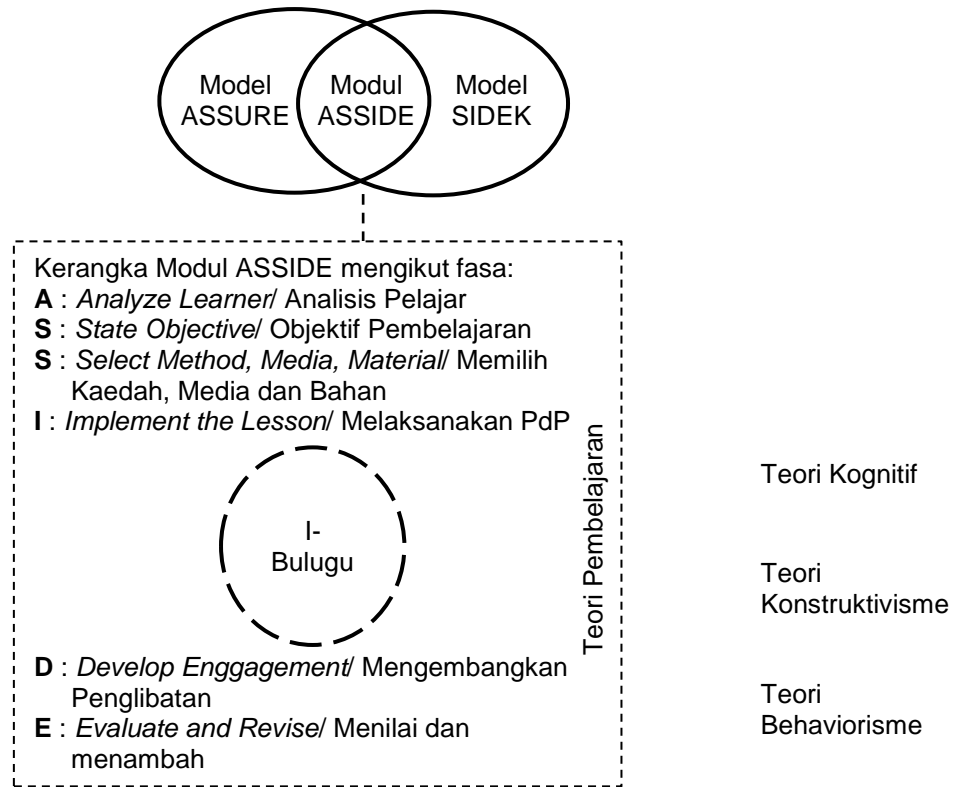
Model ASSURE

Modul ASSIDE

Model SIDEK

Kerangka Modul ASSIDE mengikut fasa:
**A** : *Analyze Learner*/ Analisis Pelajar
**S** : *State Objective*/ Objektif Pembelajaran
**S** : *Select Method, Media, Material*/ Memilih Kaedah, Media dan Bahan
**I** : *Implement the Lesson*/ Melaksanakan PdP

I-Bulugu

**D** : *Develop Enggagement*/ Mengembangkan Penglibatan
**E** : *Evaluate and Revise*/ Menilai dan menambah

Teori Pembelajaran

Teori Kognitif

Teori Konstruktivisme

Teori Behaviorisme